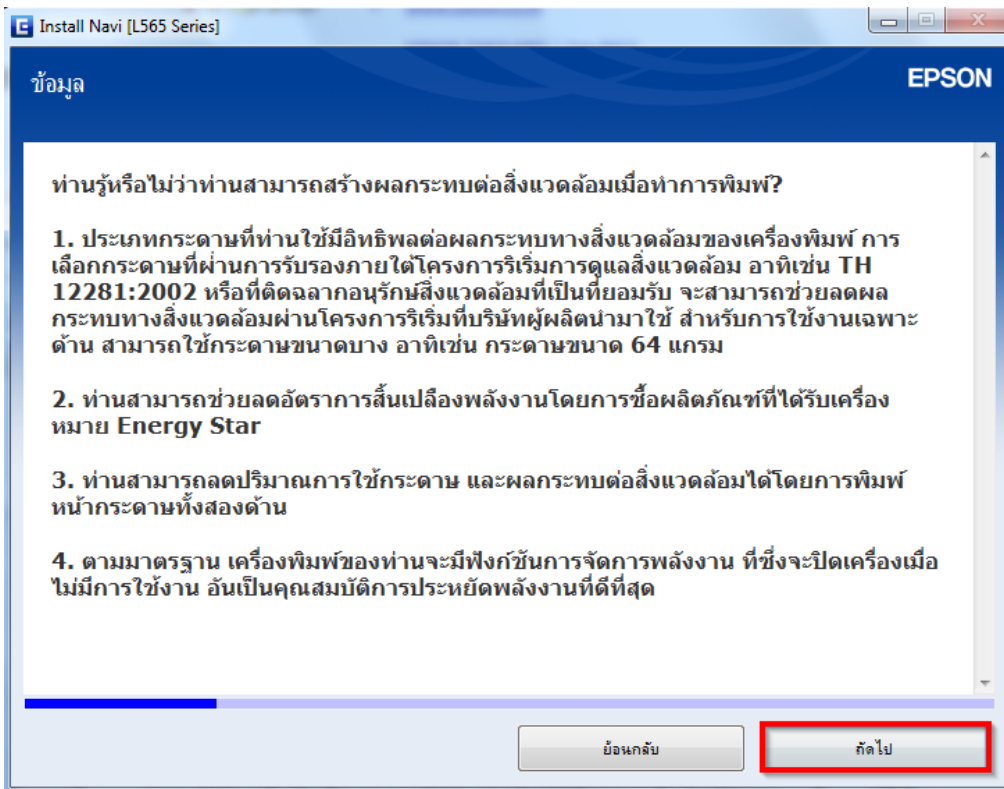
Install Navi [L565 Series]

ข้อมูล

EPSON

ท่านรู้หรือไม่ว่าท่านสามารถสร้างผลกระทบต่อสิ่งแวดล้อมเมื่อทำการพิมพ์?

1. ประเภทกระดาษที่ท่านใช้มีอิทธิพลต่อผลกระทบทางสิ่งแวดล้อมของเครื่องพิมพ์ การเลือกกระดาษที่ผ่านการรับรองภายใต้โครงการริเริ่มการดูแลสิ่งแวดล้อม อาทิเช่น TH 12281:2002 หรือที่ติดฉลากอนุรักษ์สิ่งแวดล้อมที่เป็นที่ยอมรับ จะสามารถช่วยลดผลกระทบทางสิ่งแวดล้อมผ่านโครงการริเริ่มที่บริษัทผู้ผลิตนำมาใช้ สำหรับการใช้งานเฉพาะด้าน สามารถใช้กระดาษขนาดบาง อาทิเช่น กระดาษขนาด 64 แกรม

2. ท่านสามารถช่วยลดอัตราการสิ้นเปลืองพลังงานโดยการซื้อผลิตภัณฑ์ที่ได้รับเครื่องหมาย Energy Star

3. ท่านสามารถลดปริมาณการใช้กระดาษ และผลกระทบต่อสิ่งแวดล้อมได้โดยการพิมพ์หน้ากระดาษทั้งสองด้าน

4. ตามมาตรฐาน เครื่องพิมพ์ของท่านจะมีฟังก์ชันการจัดการพลังงาน ที่ซึ่งจะปิดเครื่องเมื่อไม่มีการใช้งาน อันเป็นคุณสมบัติการประหยัดพลังงานที่ดีที่สุด

ย้อนกลับ

ถัดไป